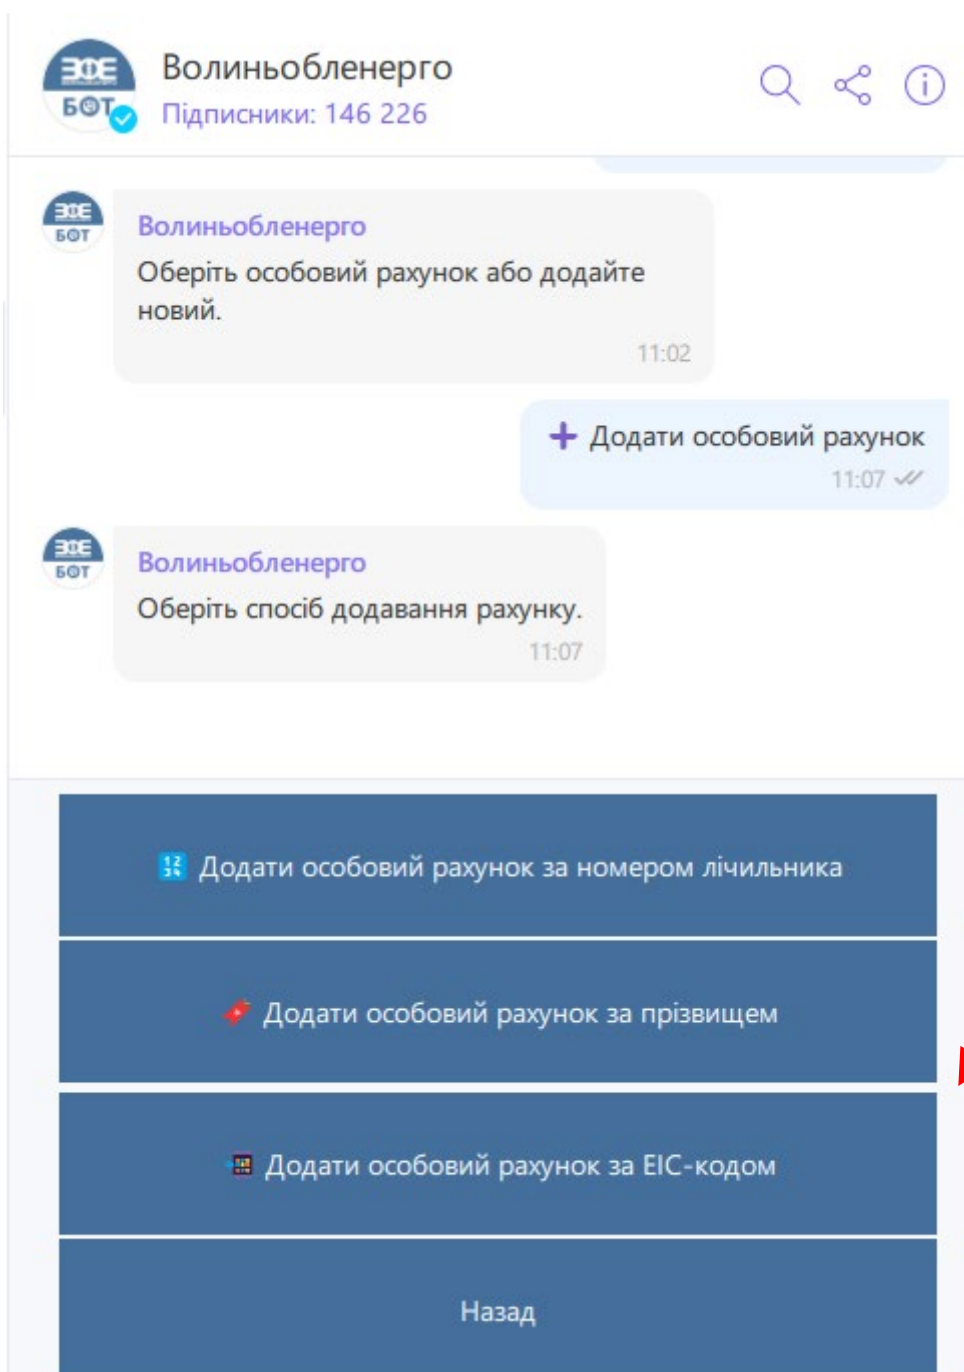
ВОЕ БОТ

Волиньобленерго
Підписники: 146 226

ВОЕ БОТ
Волиньобленерго
Оберіть особовий рахунок або додайте новий.
11:02

+ Додати особовий рахунок
11:07

ВОЕ БОТ
Волиньобленерго
Оберіть спосіб додавання рахунку.
11:07

Додати особовий рахунок за номером лічильника

Додати особовий рахунок за прізвищем

Додати особовий рахунок за EIC-кодом

Назад